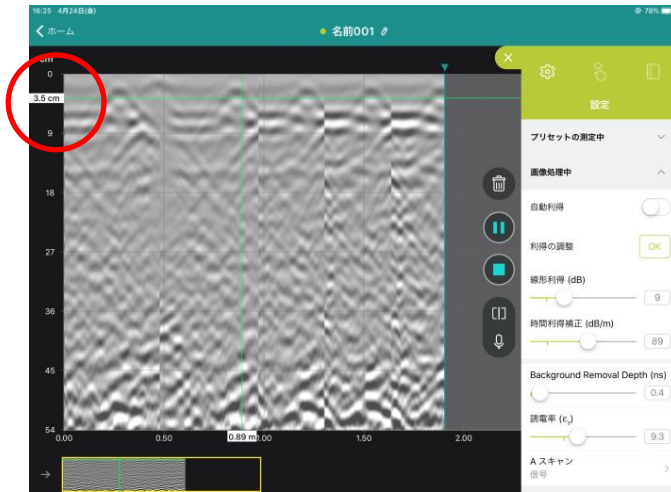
16:25 4月24日(金)

78%

ホーム

名前001

cm

0

3.5 cm

9

18

27

36

45

54

0.00

0.50

0.89 m

1.00

1.50

2.00

設定

プリセットの測定中

画像処理中

自動利得

利得の調整

OK

線形利得 (dB)

9

時間利得補正 (dB/m)

89

Background Removal Depth (ns)

0.4

誘電率 ($\varepsilon_r$)

9.3

A スキャン

信号